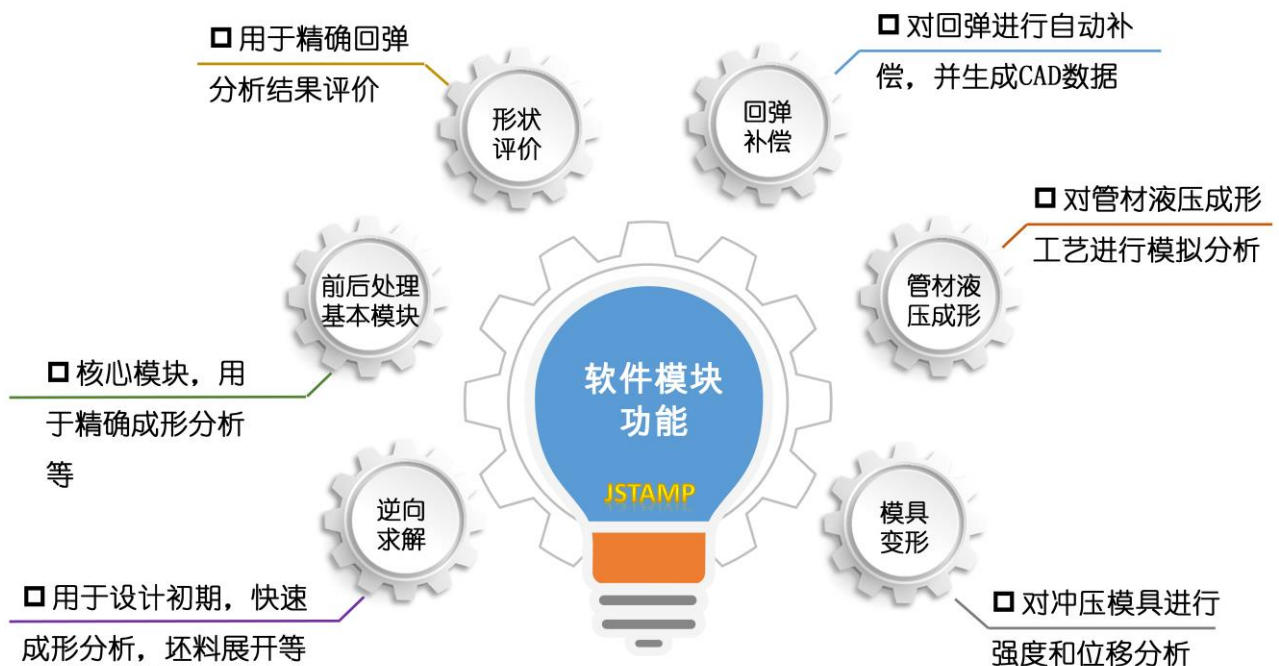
◘ 用于精确回弹分析结果评价

形状评价

◘ 对回弹进行自动补偿，并生成CAD数据

回弹补偿

◘ 对管材液压成形工艺进行模拟分析

管材液压成形

前后处理基本模块

◘ 核心模块，用于精确成形分析等

软件模块功能

JSTAMP

逆向求解

◘ 用于设计初期，快速成形分析，坯料展开等

模具变形

◘ 对冲压模具进行强度和位移分析